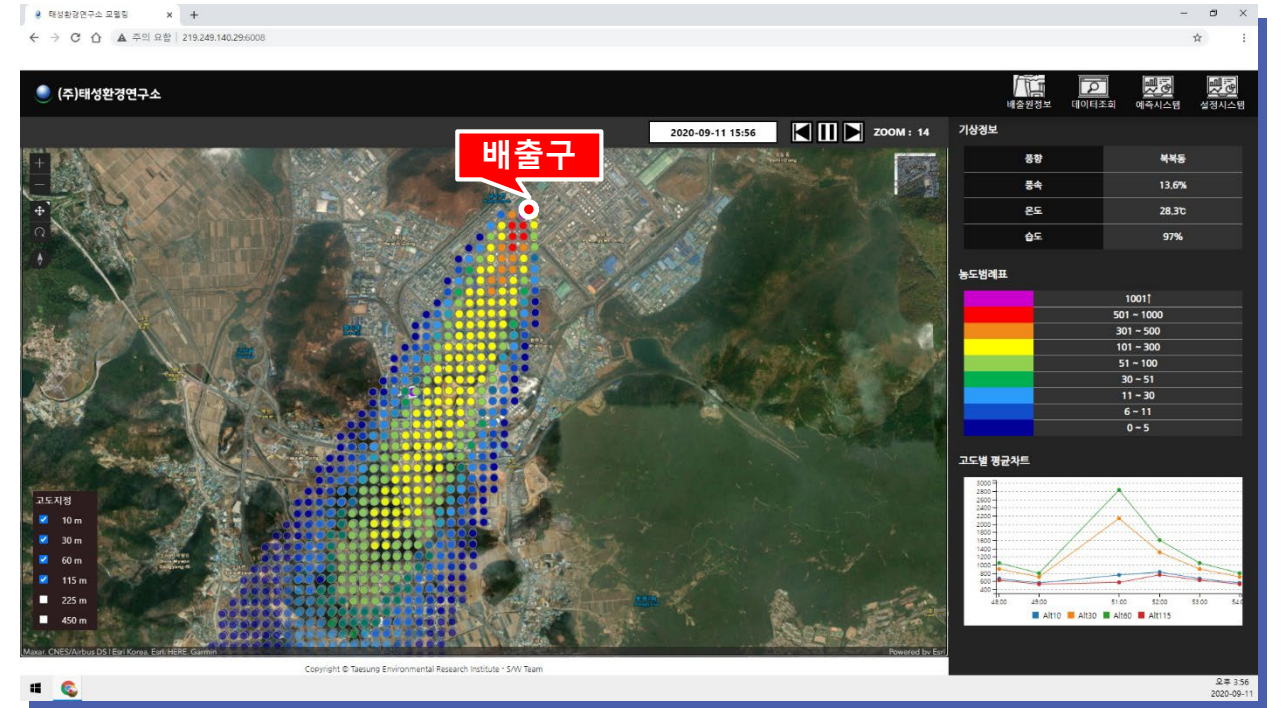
태성환경연구소 모델링 ×

주의 요함 | 219.249.140.29:6008

(주)태성환경연구소

배출원정보 데이터조회 예측시스템 설정시스템

2020-09-11 15:56 ZOOM : 14

배출구

기상정보

| 풍향 | 북북동 |
|---|---|
| 풍속 | 13.6% |
| 온도 | 28.3℃ |
| 습도 | 97% |

농도범례표

| | 1001↑ |
|---|---|
| | 501 ~ 1000 |
| | 301 ~ 500 |
| | 101 ~ 300 |
| | 51 ~ 100 |
| | 30 ~ 51 |
| | 11 ~ 30 |
| | 6 ~ 11 |
| | 0 ~ 5 |

고도별 평균차트

3000 2800 2600 2400 2200 2000 1800 1600 1400 1200 1000 800 600 400

48:00 49:00 51:00 52:00 53:00 54:0

Alt10 Alt30 Alt60 Alt115

고도지정
10 m
30 m
60 m
115 m
225 m
450 m

Maxar, CNES/Airbus DS | Esri Korea, Esri, HERE, Garmin

Powered by Esri

Copyright © Taesung Environmental Research Institute - S/W Team

오후 3:56
2020-09-11